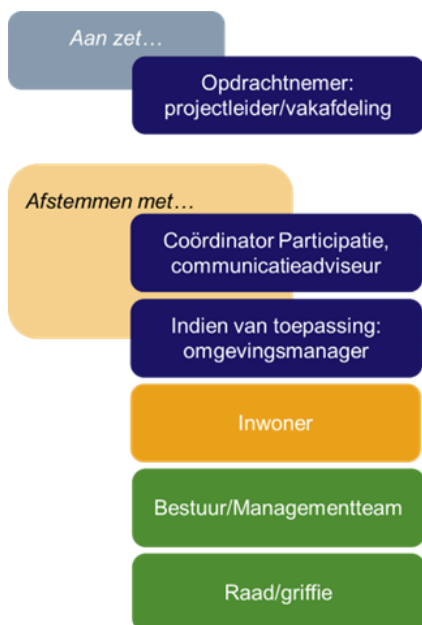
Aan zet…

Opdrachtnemer: projectleider/vakafdeling

Afstemmen met…

Coördinator Participatie, communicatieadviseur

Indien van toepassing: omgevingsmanager

Inwoner

Bestuur/Managementteam

Raad/griffie